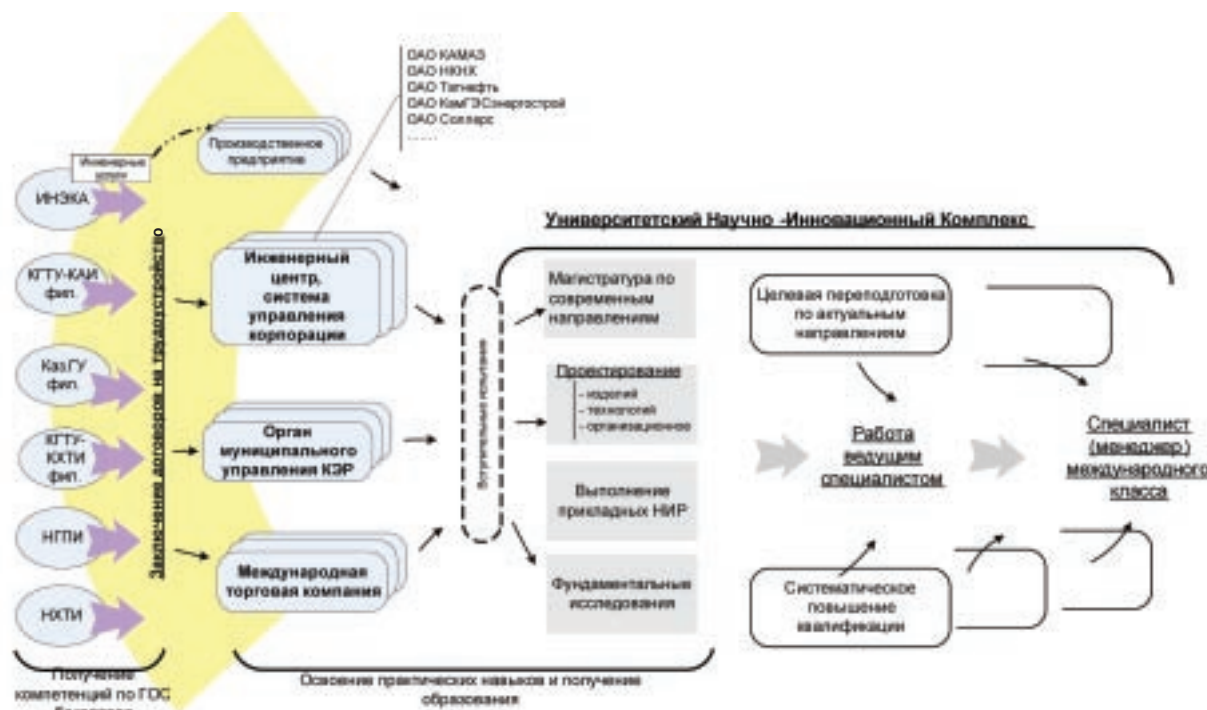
ОАО КАМАЗ
ОАО НКНХ
ОАО Татнефть
ОАО КамГЭСэнергострой
ОАО Соллерс
......

Инженерные кадры

Производственное предприятие

ИНЭКА

КГТУ-КАИ фил.

КазГУ фил.

КГТУ-КХТИ фил.

НГПИ

НХТИ

Заключение договоров на трудоустройство

Университетский Научно -Инновационный Комплекс

Инженерный центр, система управления корпорации

Орган муниципального управления КЭР

Международная торговая компания

Вступительные испытания

Магистратура по современным направлениям

Проектирование
- изделий
- технологий
- организационное

Выполнение прикладных НИР

Фундаментальные исследования

Целевая переподготовка по актуальным направлениям

Работа ведущим специалистом

Специалист (менеджер) международного класса

Систематическое повышение квалификации

Получение компетенций по ГОС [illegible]

Освоение практических навыков и получение образования